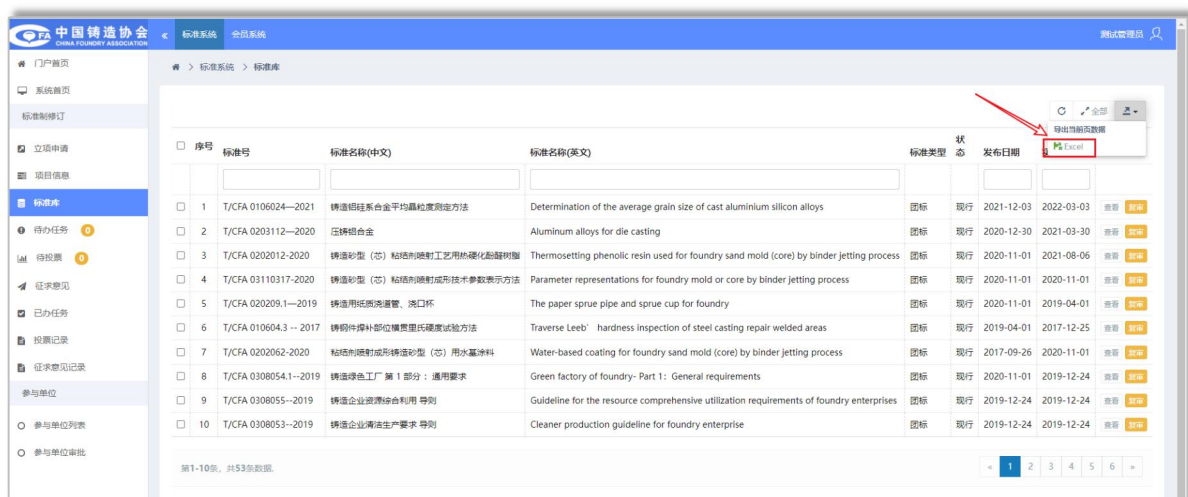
中国铸造协会
CHINA FOUNDRY ASSOCIATION
« 标准系统 会员系统
测试管理员

门户首页
系统首页
标准制修订
立项申请
项目信息
标准库
待办任务 0
待投票 0
征求意见
已办任务
投票记录
征求意见记录
参与单位
参与单位列表
参与单位审批

标准系统 > 标准库

全部
导出当前页数据
Excel

| | 序号 | 标准号 | 标准名称(中文) | 标准名称(英文) | 标准类型 | 状态 | 发布日期 | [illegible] | |
|---|---|---|---|---|---|---|---|---|---|
| | 1 | T/CFA 0106024—2021 | 铸造铝硅系合金平均晶粒度测定方法 | Determination of the average grain size of cast aluminium silicon alloys | 团标 | 现行 | 2021-12-03 | 2022-03-03 | 查看 复审 |
| | 2 | T/CFA 0203112—2020 | 压铸铝合金 | Aluminum alloys for die casting | 团标 | 现行 | 2020-12-30 | 2021-03-30 | 查看 复审 |
| | 3 | T/CFA 0202012-2020 | 铸造砂型（芯）粘结剂喷射工艺用热硬化酚醛树脂 | Thermosetting phenolic resin used for foundry sand mold (core) by binder jetting process | 团标 | 现行 | 2020-11-01 | 2021-08-06 | 查看 复审 |
| | 4 | T/CFA 03110317-2020 | 铸造砂型（芯）粘结剂喷射成形技术参数表示方法 | Parameter representations for foundry mold or core by binder jetting process | 团标 | 现行 | 2020-11-01 | 2020-11-01 | 查看 复审 |
| | 5 | T/CFA 020209.1—2019 | 铸造用纸质浇道管、浇口杯 | The paper sprue pipe and sprue cup for foundry | 团标 | 现行 | 2020-11-01 | 2019-04-01 | 查看 复审 |
| | 6 | T/CFA 010604.3 -- 2017 | 铸钢件焊补部位横贯里氏硬度试验方法 | Traverse Leeb' hardness inspection of steel casting repair welded areas | 团标 | 现行 | 2019-04-01 | 2017-12-25 | 查看 复审 |
| | 7 | T/CFA 0202062-2020 | 粘结剂喷射成形铸造砂型（芯）用水基涂料 | Water-based coating for foundry sand mold (core) by binder jetting process | 团标 | 现行 | 2017-09-26 | 2020-11-01 | 查看 复审 |
| | 8 | T/CFA 0308054.1--2019 | 铸造绿色工厂 第1部分：通用要求 | Green factory of foundry- Part 1: General requirements | 团标 | 现行 | 2020-11-01 | 2019-12-24 | 查看 复审 |
| | 9 | T/CFA 0308055--2019 | 铸造企业资源综合利用 导则 | Guideline for the resource comprehensive utilization requirements of foundry enterprises | 团标 | 现行 | 2019-12-24 | 2019-12-24 | 查看 复审 |
| | 10 | T/CFA 0308053--2019 | 铸造企业清洁生产要求 导则 | Cleaner production guideline for foundry enterprise | 团标 | 现行 | 2019-12-24 | 2019-12-24 | 查看 复审 |

第1-10条，共53条数据。

« 1 2 3 4 5 6 »